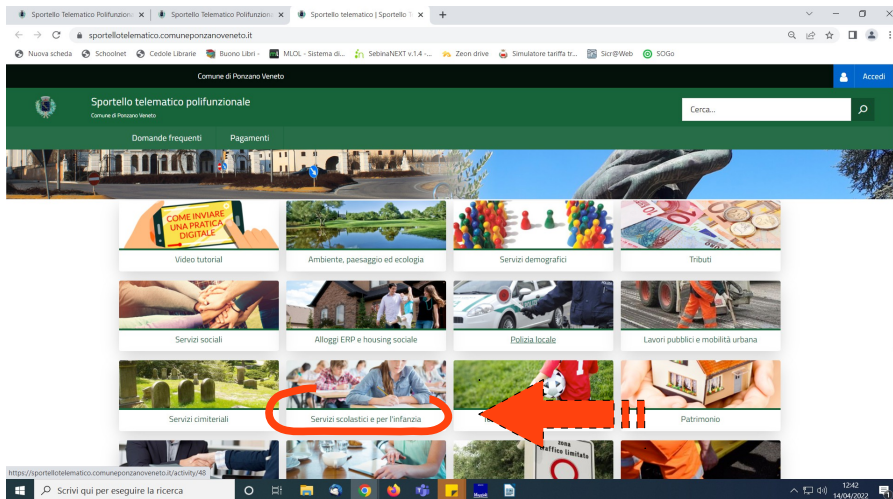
Sportello Telematico Polifunzio ×
Sportello Telematico Polifunzio ×
Sportello telematico | Sportello T ×
+

sportellotelematico.comuneponzanoveneto.it

Nuova scheda
Schoolnet
Cedole Librarie
Buono Libri -
MLOL - Sistema di...
SebinaNEXT v.1.4 -...
Zeon drive
Simulatore tariffa tr...
Sicr@Web
SOGo

Comune di Ponzano Veneto
Accedi

Sportello telematico polifunzionale
Comune di Ponzano Veneto
Cerca...

Domande frequenti
Pagamenti

COME INVIARE UNA PRATICA DIGITALE
Video tutorial
Ambiente, paesaggio ed ecologia
Servizi demografici
Tributi
Servizi sociali
Alloggi ERP e housing sociale
Polizia locale
Lavori pubblici e mobilità urbana
Servizi cimiteriali
Servizi scolastici e per l'infanzia
Patrimonio

zona traffico limitato

https://sportellotelematico.comuneponzanoveneto.it/activity/48

Scrivi qui per eseguire la ricerca
12:42
14/04/2022